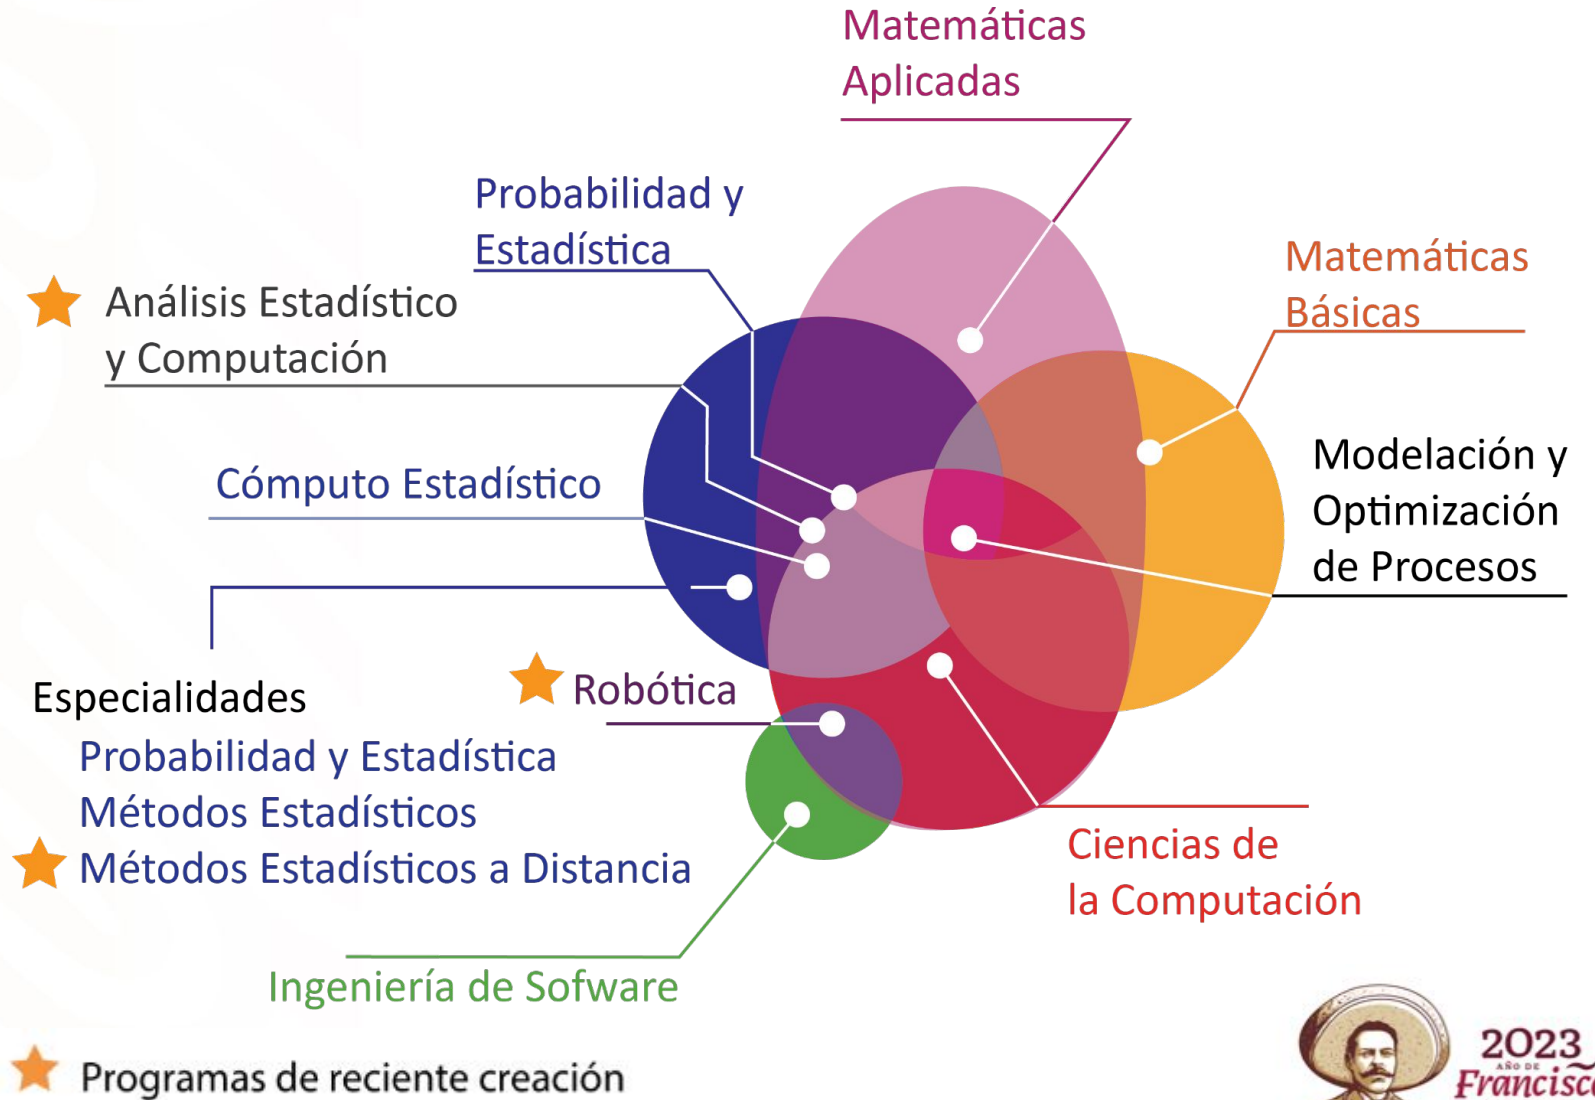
Matemáticas Aplicadas

Probabilidad y Estadística

Análisis Estadístico y Computación

Matemáticas Básicas

Modelación y Optimización de Procesos

Cómputo Estadístico

Especialidades
Probabilidad y Estadística
Métodos Estadísticos
Métodos Estadísticos a Distancia

Robótica

Ciencias de la Computación

Ingeniería de Sofware

Programas de reciente creación

2023
AÑO DE
Francisc